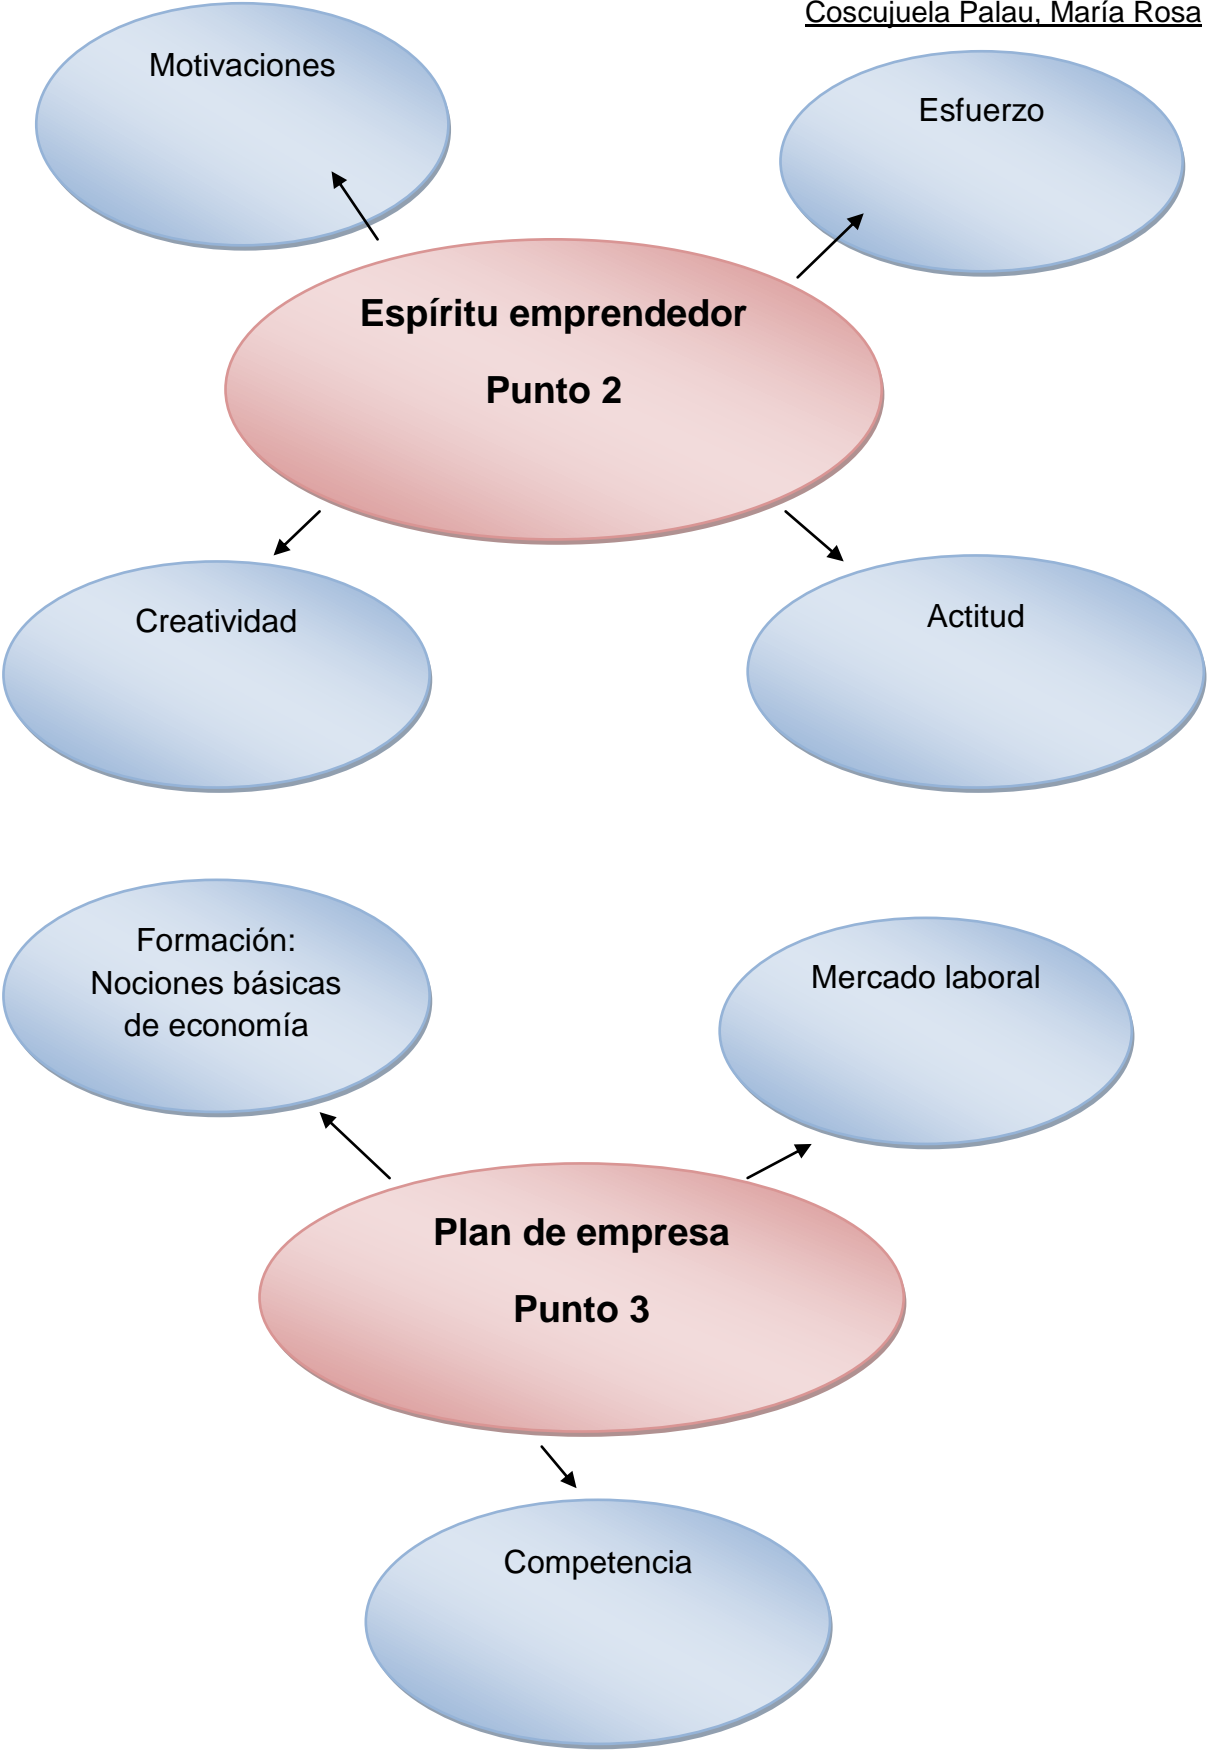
Coscujuela Palau, María Rosa

Motivaciones

Esfuerzo

Espíritu emprendedor

Punto 2

Creatividad

Actitud

Formación: Nociones básicas de economía

Mercado laboral

Plan de empresa

Punto 3

Competencia